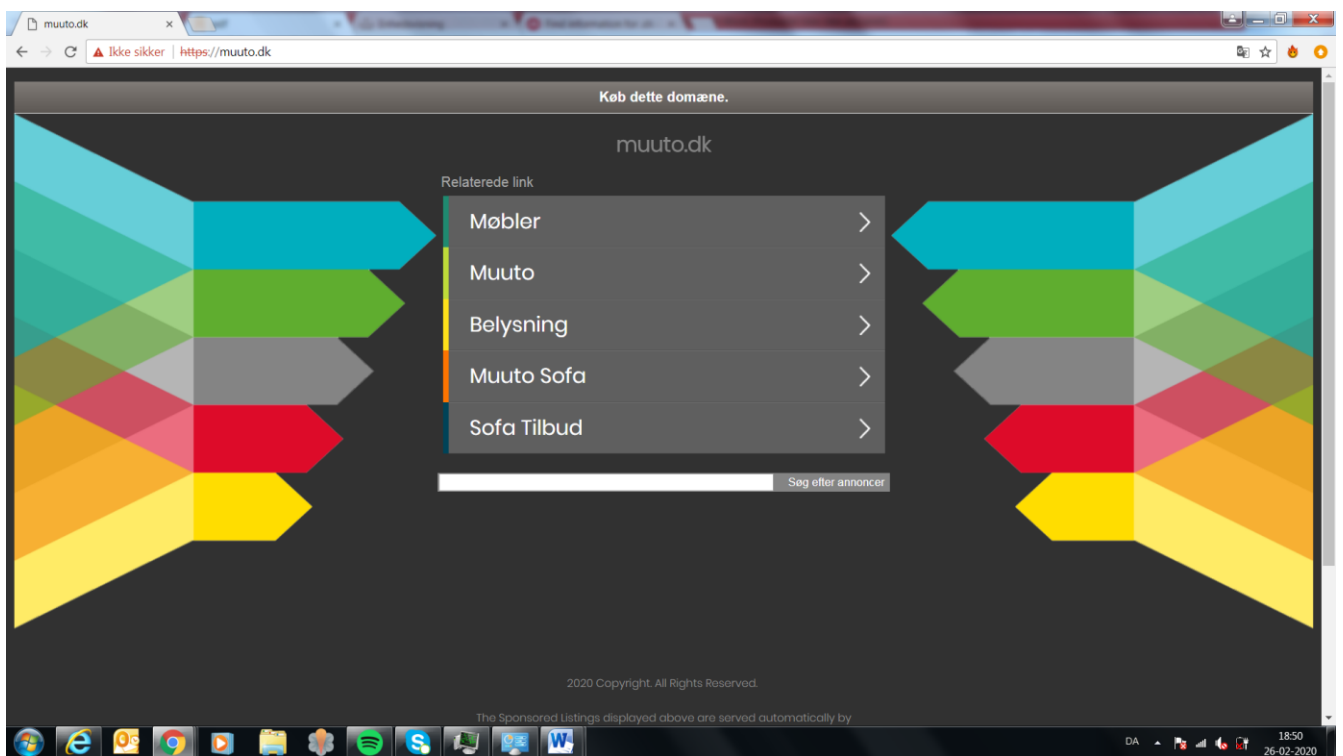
muuto.dk

Ikke sikker | https://muuto.dk

Køb dette domæne.

muuto.dk

Relaterede link

Møbler

Muuto

Belysning

Muuto Sofa

Sofa Tilbud

Søg efter annoncer

2020 Copyright. All Rights Reserved.

The Sponsored Listings displayed above are served automatically by

DA

18:50
26-02-2020